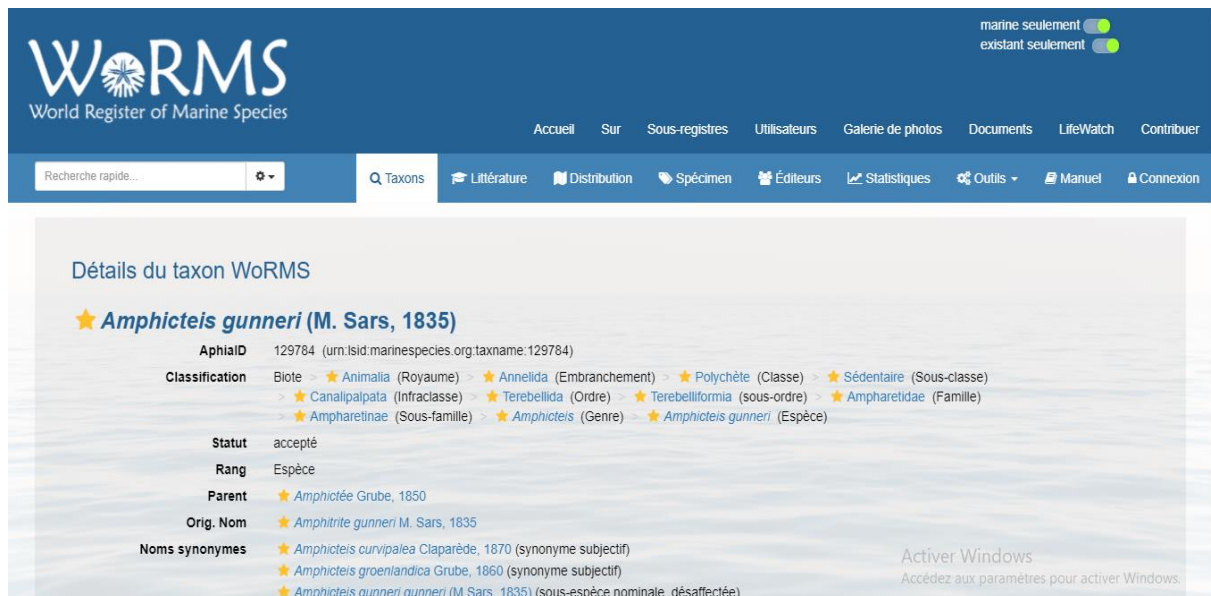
WoRMS
World Register of Marine Species

marine seulement
existant seulement

Accueil Sur Sous-registres Utilisateurs Galerie de photos Documents LifeWatch Contribuer

Recherche rapide...

Taxons Littérature Distribution Spécimen Éditeurs Statistiques Outils Manuel Connexion

Détails du taxon WoRMS

Amphicteis gunneri (M. Sars, 1835)

| | |
|---|---|
| AphiaID | 129784 (urn:lsid:marinespecies.org:taxname:129784) |
| Classification | Biote > Animalia (Royaume) > Annelida (Embranchement) > Polychète (Classe) > Sédentaire (Sous-classe) > Canalipalpata (Infraclasse) > Terebellida (Ordre) > Terebelliformia (sous-ordre) > Ampharetidae (Famille) > Ampharetinae (Sous-famille) > Amphicteis (Genre) > Amphicteis gunneri (Espèce) |
| Statut | accepté |
| Rang | Espèce |
| Parent | Amphictée Grube, 1850 |
| Orig. Nom | Amphitrite gunneri M. Sars, 1835 |
| Noms synonymes | Amphicteis curvipalea Claparède, 1870 (synonyme subjectif) Amphicteis groenlandica Grube, 1860 (synonyme subjectif) Amphicteis gunneri gunneri (M. Sars, 1835) (sous-espèce nominale, désaffectée) |

Activer Windows
Accédez aux paramètres pour activer Windows.